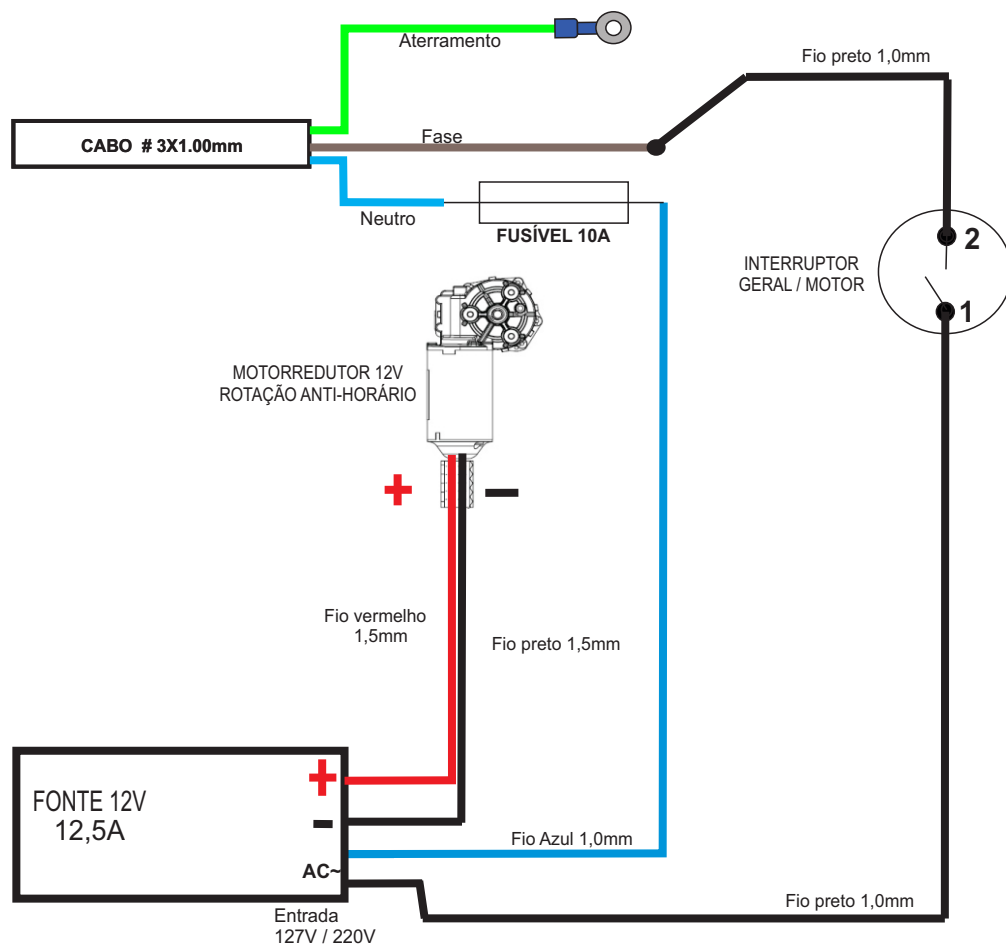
Aterramento

Fio preto 1,0mm

CABO # 3X1.00mm

Fase

Neutro

FUSÍVEL 10A

2

INTERRUPTOR GERAL / MOTOR

1

MOTORREDUTOR 12V ROTAÇÃO ANTI-HORÁRIO

+

-

Fio vermelho 1,5mm

Fio preto 1,5mm

FONTE 12V 12,5A

+

-

AC~

Fio Azul 1,0mm

Fio preto 1,0mm

Entrada 127V / 220V